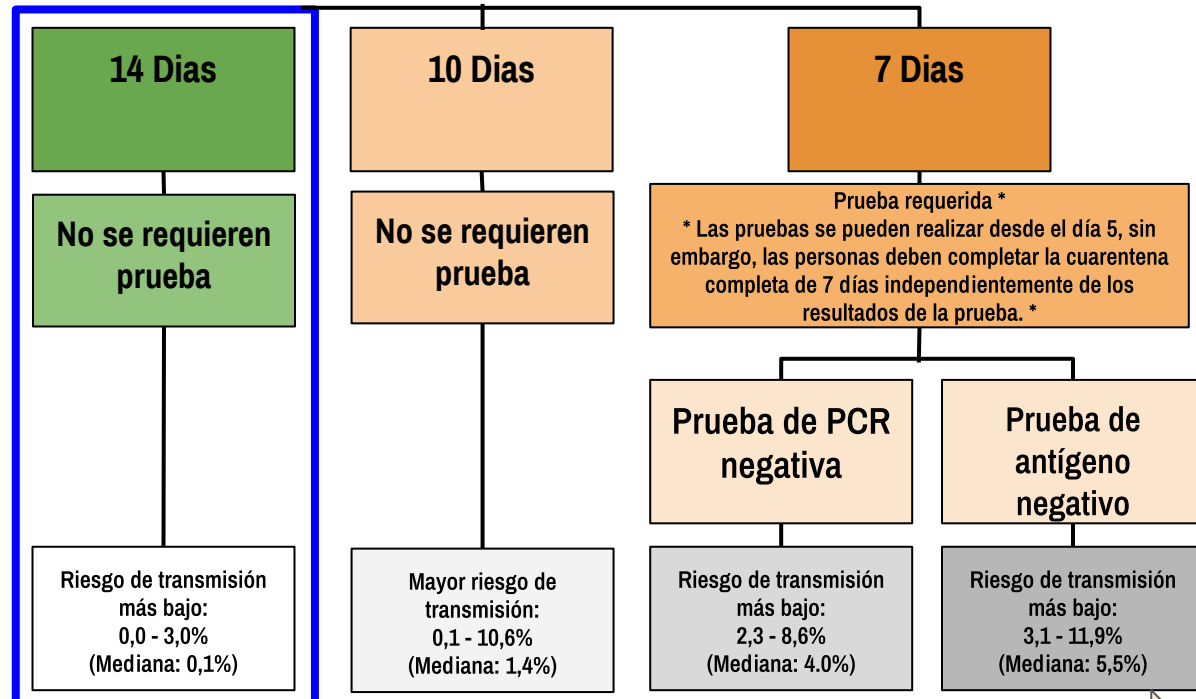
14 Dias

No se requieren prueba

Riesgo de transmisión más bajo: 0,0 - 3,0% (Mediana: 0,1%)

10 Dias

No se requieren prueba

Mayor riesgo de transmisión: 0,1 - 10,6% (Mediana: 1,4%)

7 Dias

Prueba requerida *
* Las pruebas se pueden realizar desde el día 5, sin embargo, las personas deben completar la cuarentena completa de 7 días independientemente de los resultados de la prueba. *

Prueba de PCR negativa

Riesgo de transmisión más bajo: 2,3 - 8,6% (Mediana: 4.0%)

Prueba de antígeno negativo

Riesgo de transmisión más bajo: 3,1 - 11,9% (Mediana: 5,5%)